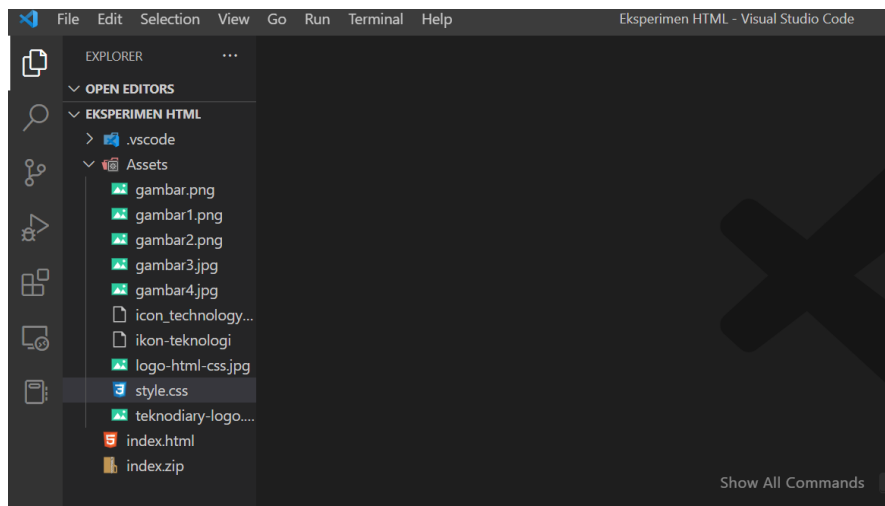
File Edit Selection View Go Run Terminal Help
Eksperimen HTML - Visual Studio Code

EXPLORER ...
OPEN EDITORS
EKSPERIMEN HTML
.vscode
Assets
gambar.png
gambar1.png
gambar2.png
gambar3.jpg
gambar4.jpg
icon_technology...
ikon-teknologi
logo-html-css.jpg
style.css
teknodiary-logo....
index.html
index.zip

Show All Commands